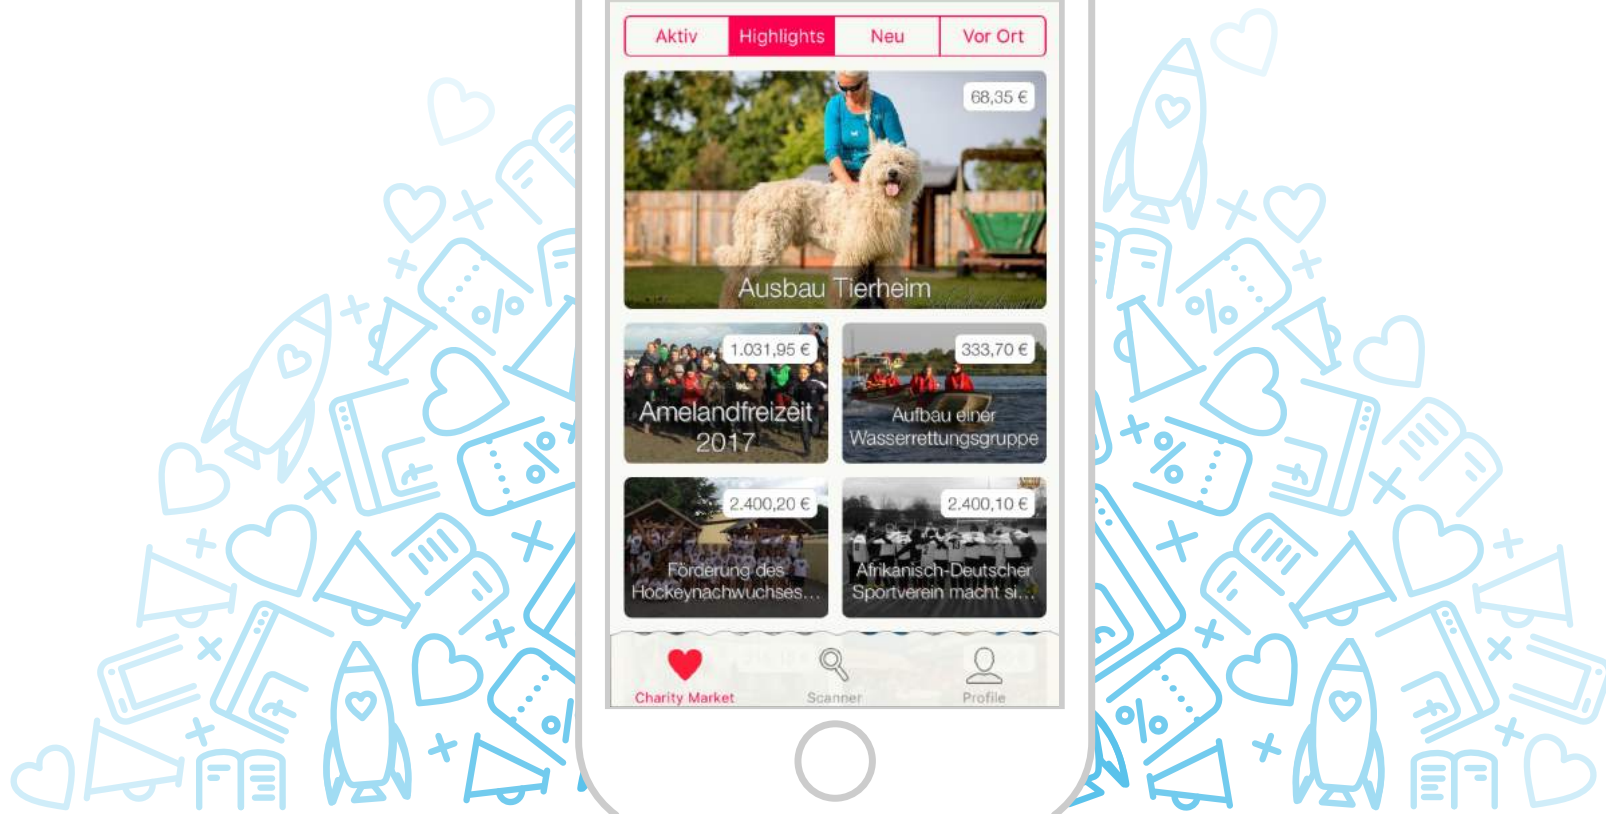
Aktiv
Highlights
Neu
Vor Ort

68,35 €
Ausbau Tierheim

1.031,95 €
Amelandfreizeit 2017

333,70 €
Aufbau einer Wasserrettungsgruppe

2.400,20 €
Förderung des Hockeynachwuchses...

2.400,10 €
Afrikanisch-Deutscher Sportverein macht si...

Charity Market
Scanner
Profile